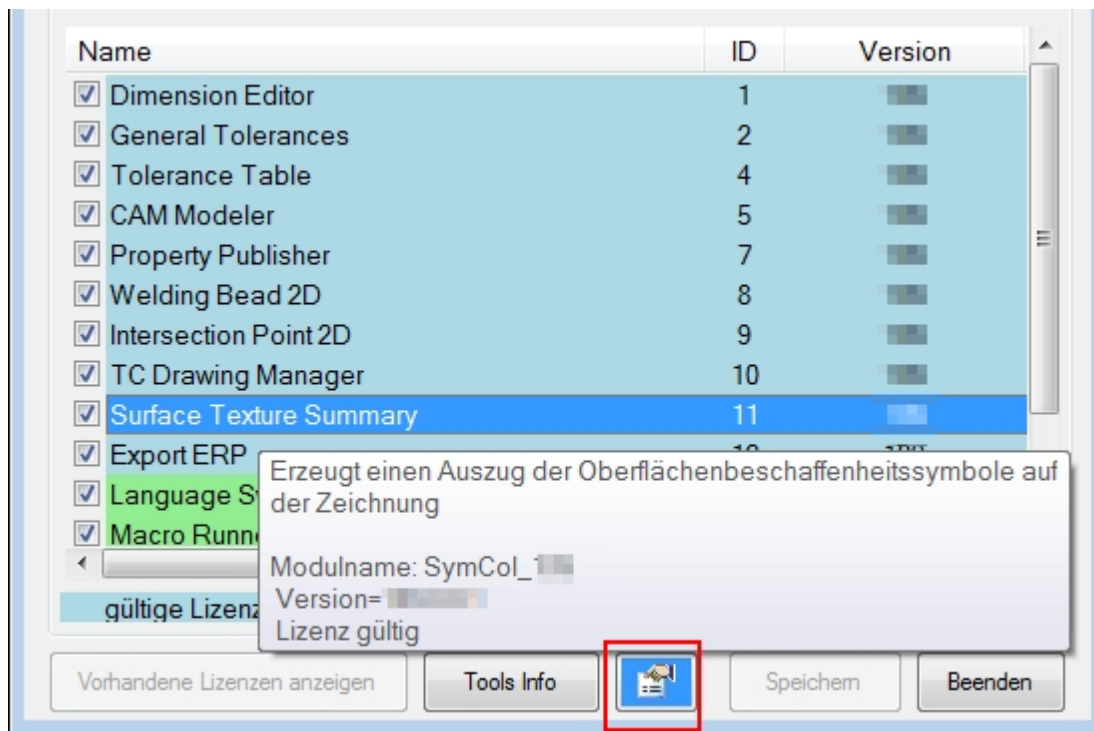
| Name | ID | Version |
|---|---|---|
| Dimension Editor | 1 | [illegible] |
| General Tolerances | 2 | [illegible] |
| Tolerance Table | 4 | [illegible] |
| CAM Modeler | 5 | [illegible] |
| Property Publisher | 7 | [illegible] |
| Welding Bead 2D | 8 | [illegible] |
| Intersection Point 2D | 9 | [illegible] |
| TC Drawing Manager | 10 | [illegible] |
| Surface Texture Summary | 11 | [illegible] |
| Export ERP | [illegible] | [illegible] |
| Language S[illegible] | | |
| Macro Runn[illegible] | | |

gültige Lizenz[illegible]

Erzeugt einen Auszug der Oberflächenbeschaffenheitssymbole auf der Zeichnung

Modulname: SymCol_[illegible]
Version= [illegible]
Lizenz gültig

Vorhandene Lizenzen anzeigen
Tools Info
Speichern
Beenden